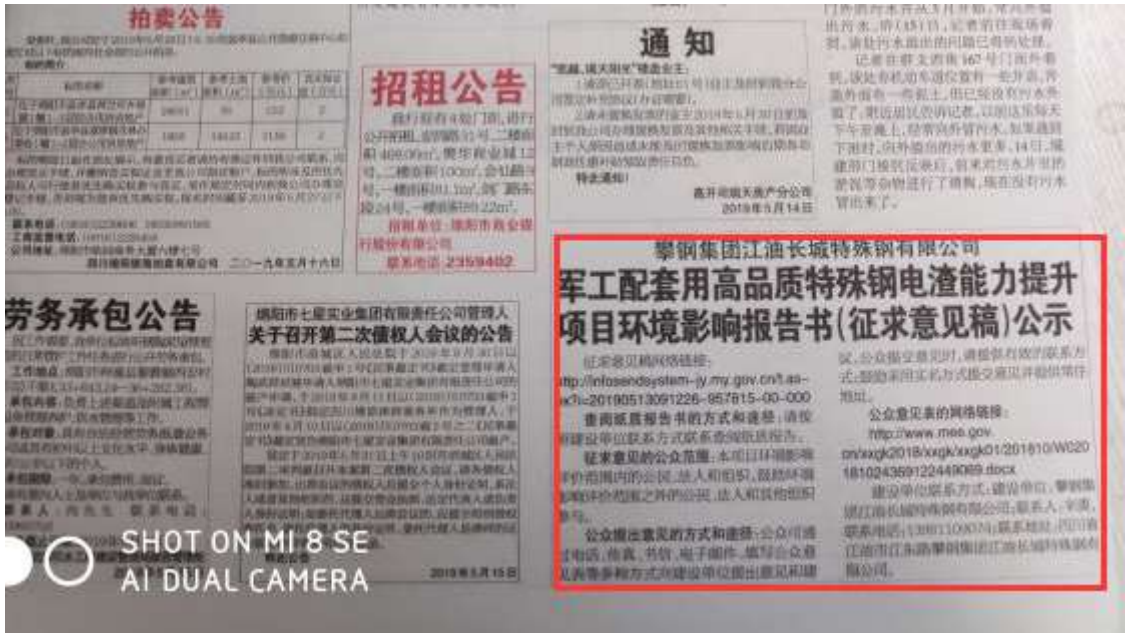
拍卖公告

招租公告

招租单位：绵阳市商业银行股份有限公司
联系电话：2359402

通知

特此通知！

2019年5月14日

劳务承包公告

绵阳市七星实业集团有限责任公司管理人
关于召开第二次债权人会议的公告

2019年5月15日

攀钢集团江油长城特殊钢有限公司
军工配套用高品质特殊钢电渣能力提升项目环境影响报告书(征求意见稿)公示

征求意见稿网络链接：
http://infosendsystem-jy.my.gov.cn/t.as- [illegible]-20190513091226-957815-00-000

查阅纸质报告书的方式和途径：请按照建设单位联系方式联系查阅纸质报告。

征求意见的公众范围：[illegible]

公众提出意见的方式和途径：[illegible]

公众意见表的网络链接：
http://www.mee.gov.cn/xxgk2018/xxgk/xxgk01/201810/W020181024369122449069.docx

建设单位联系方式：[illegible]

SHOT ON MI 8 SE
AI DUAL CAMERA